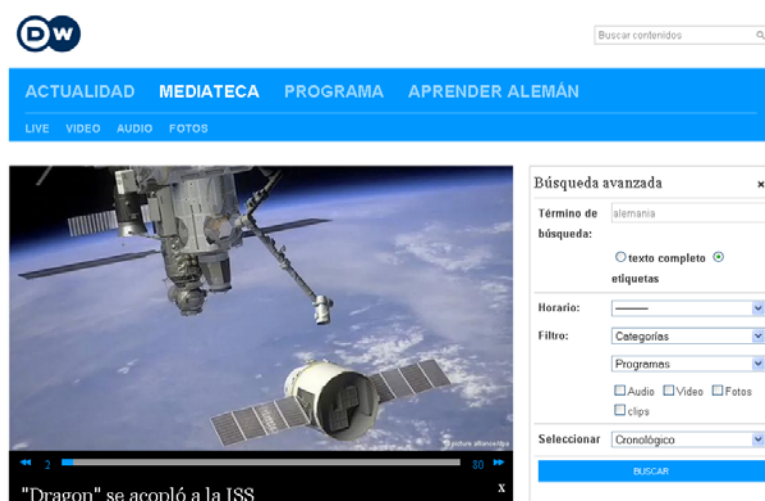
DW

Buscar contenidos

ACTUALIDAD MEDIATECA PROGRAMA APRENDER ALEMÁN

LIVE VIDEO AUDIO FOTOS

picture alliance/dpa

2 80

"Dragon" se acopló a la ISS

x

Búsqueda avanzada

×

Término de búsqueda:

alemania

texto completo etiquetas

Horario:

———

Filtro:

Categorías

Programas

Audio Video Fotos clips

Seleccionar

Cronológico

BUSCAR